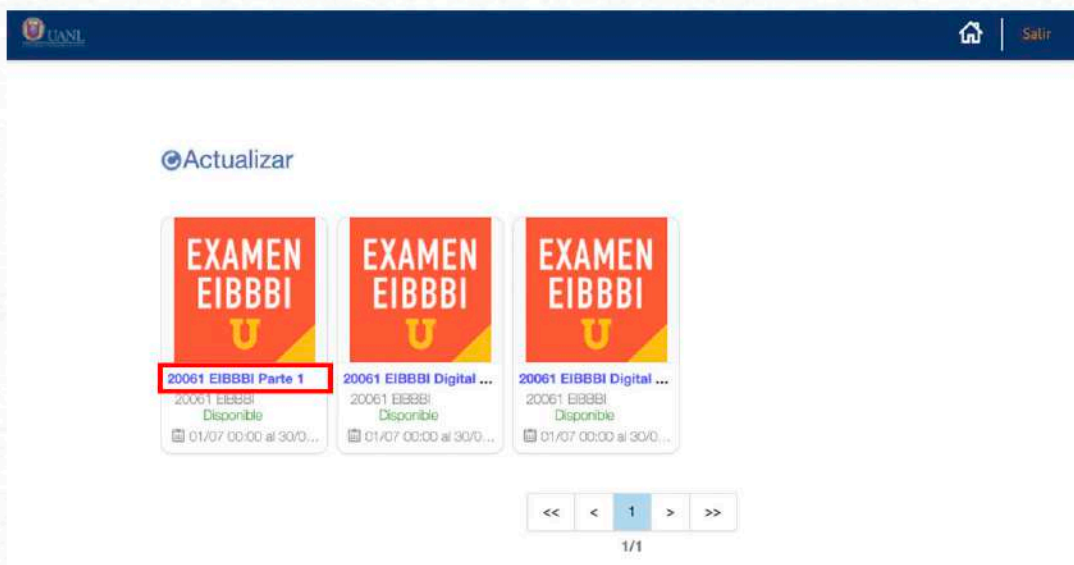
UANL

Salir

Actualizar

EXAMEN EIBBBI U

20061 EIBBBI Parte 1
20061 EIBBBI
Disponible
01/07 00:00 al 30/0...

EXAMEN EIBBBI U

20061 EIBBBI Digital ...
20061 EIBBBI
Disponible
01/07 00:00 al 30/0...

EXAMEN EIBBBI U

20061 EIBBBI Digital ...
20061 EIBBBI
Disponible
01/07 00:00 al 30/0...

<< < 1 > >>

1/1